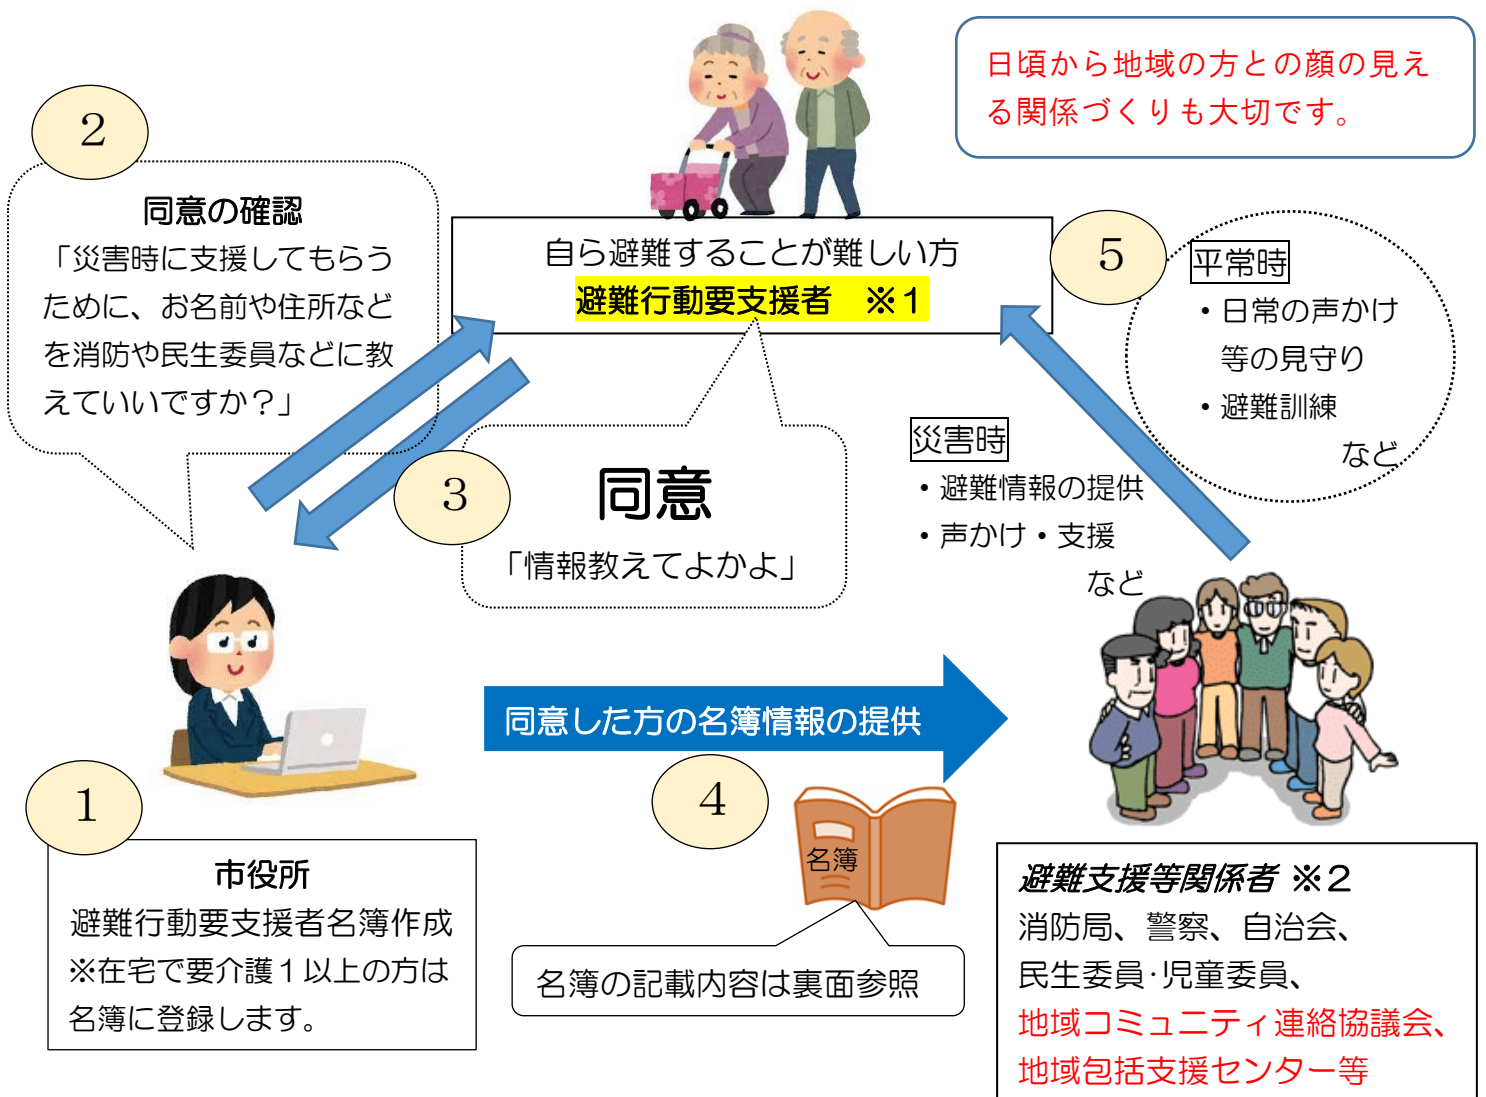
日頃から地域の方との顔の見える関係づくりも大切です。

2

同意の確認
「災害時に支援してもらうために、お名前や住所などを消防や民生委員などに教えていいですか？」

自ら避難することが難しい方
避難行動要支援者　※1

5

平常時
・日常の声かけ等の見守り
・避難訓練
など

災害時
・避難情報の提供
・声かけ・支援
など

3

同意
「情報教えてよかよ」

同意した方の名簿情報の提供

4

名簿

1

市役所
避難行動要支援者名簿作成
※在宅で要介護１以上の方は名簿に登録します。

名簿の記載内容は裏面参照

避難支援等関係者 ※2
消防局、警察、自治会、
民生委員･児童委員、
地域コミュニティ連絡協議会、
地域包括支援センター等